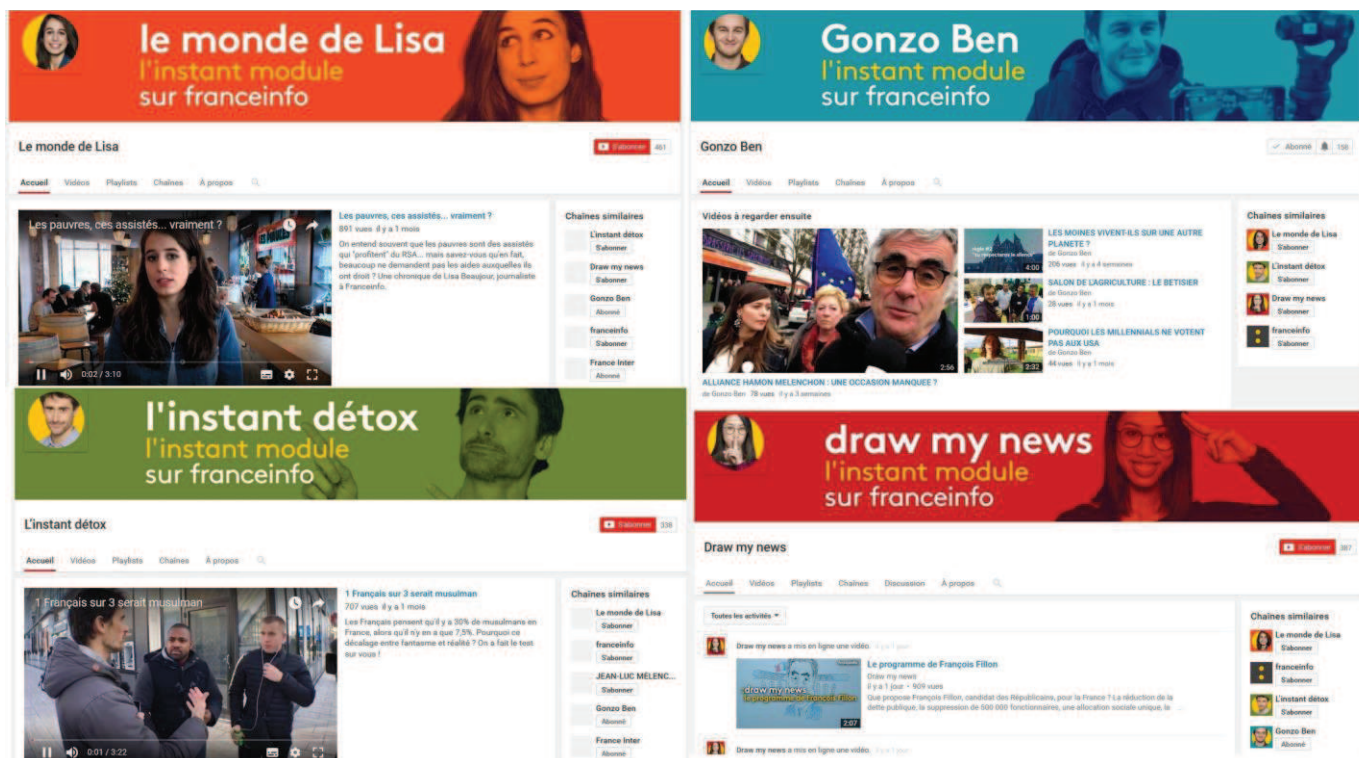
le monde de Lisa
l'instant module
sur franceinfo

Le monde de Lisa
S'abonner 461

Accueil Vidéos Playlists Chaînes À propos

Les pauvres, ces assistés... vraiment ?
0:02 / 3:10

Les pauvres, ces assistés... vraiment ?
891 vues il y a 1 mois
On entend souvent que les pauvres sont des assistés qui "profitent" du RSA... mais savez-vous qu'en fait, beaucoup ne demandent pas les aides auxquelles ils ont droit ? Une chronique de Lisa Beaujour, journaliste à Franceinfo.

Chaînes similaires
L'instant détox
S'abonner
Draw my news
S'abonner
Gonzo Ben
Abonné
franceinfo
S'abonner
France Inter
Abonné

Gonzo Ben
l'instant module
sur franceinfo

Gonzo Ben
Abonné 159

Accueil Vidéos Playlists Chaînes À propos

Vidéos à regarder ensuite

2:56
ALLIANCE HAMON MELENCHON : UNE OCCASION MANQUEE ?
de Gonzo Ben 78 vues il y a 3 semaines

4:00
LES MOINES VIVENT-ILS SUR UNE AUTRE PLANETE ?
de Gonzo Ben
206 vues il y a 4 semaines

1:00
SALON DE L'AGRICULTURE : LE BETISIER
de Gonzo Ben
28 vues il y a 1 mois

3:32
POURQUOI LES MILLENNIALS NE VOTENT PAS AUX USA
de Gonzo Ben
44 vues il y a 1 mois

Chaînes similaires
Le monde de Lisa
S'abonner
L'instant détox
S'abonner
Draw my news
S'abonner
franceinfo
S'abonner

l'instant détox
l'instant module
sur franceinfo

L'instant détox
S'abonner 336

Accueil Vidéos Playlists Chaînes À propos

1 Français sur 3 serait musulman
0:01 / 3:22

1 Français sur 3 serait musulman
707 vues il y a 1 mois
Les Français pensent qu'il y a 30% de musulmans en France, alors qu'il n'y en a que 7,5%. Pourquoi ce décalage entre fantasme et réalité ? On a fait le test sur vous !

Chaînes similaires
Le monde de Lisa
S'abonner
franceinfo
S'abonner
JEAN-LUC MÉLENC...
S'abonner
Gonzo Ben
Abonné
France Inter
Abonné

draw my news
l'instant module
sur franceinfo

Draw my news
S'abonner 387

Accueil Vidéos Playlists Chaînes Discussion À propos

Toutes les activités

Draw my news a mis en ligne une vidéo il y a 1 jour

draw my news
2:07
Le programme de François Fillon
Draw my news
il y a 1 jour • 909 vues
Que propose François Fillon, candidat des Républicains, pour la France ? La réduction de la dette publique, la suppression de 500 000 fonctionnaires, une allocation sociale unique, la ...

Draw my news a mis en ligne une vidéo il y a 1 jour

Chaînes similaires
Le monde de Lisa
S'abonner
franceinfo
S'abonner
L'instant détox
S'abonner
Gonzo Ben
Abonné